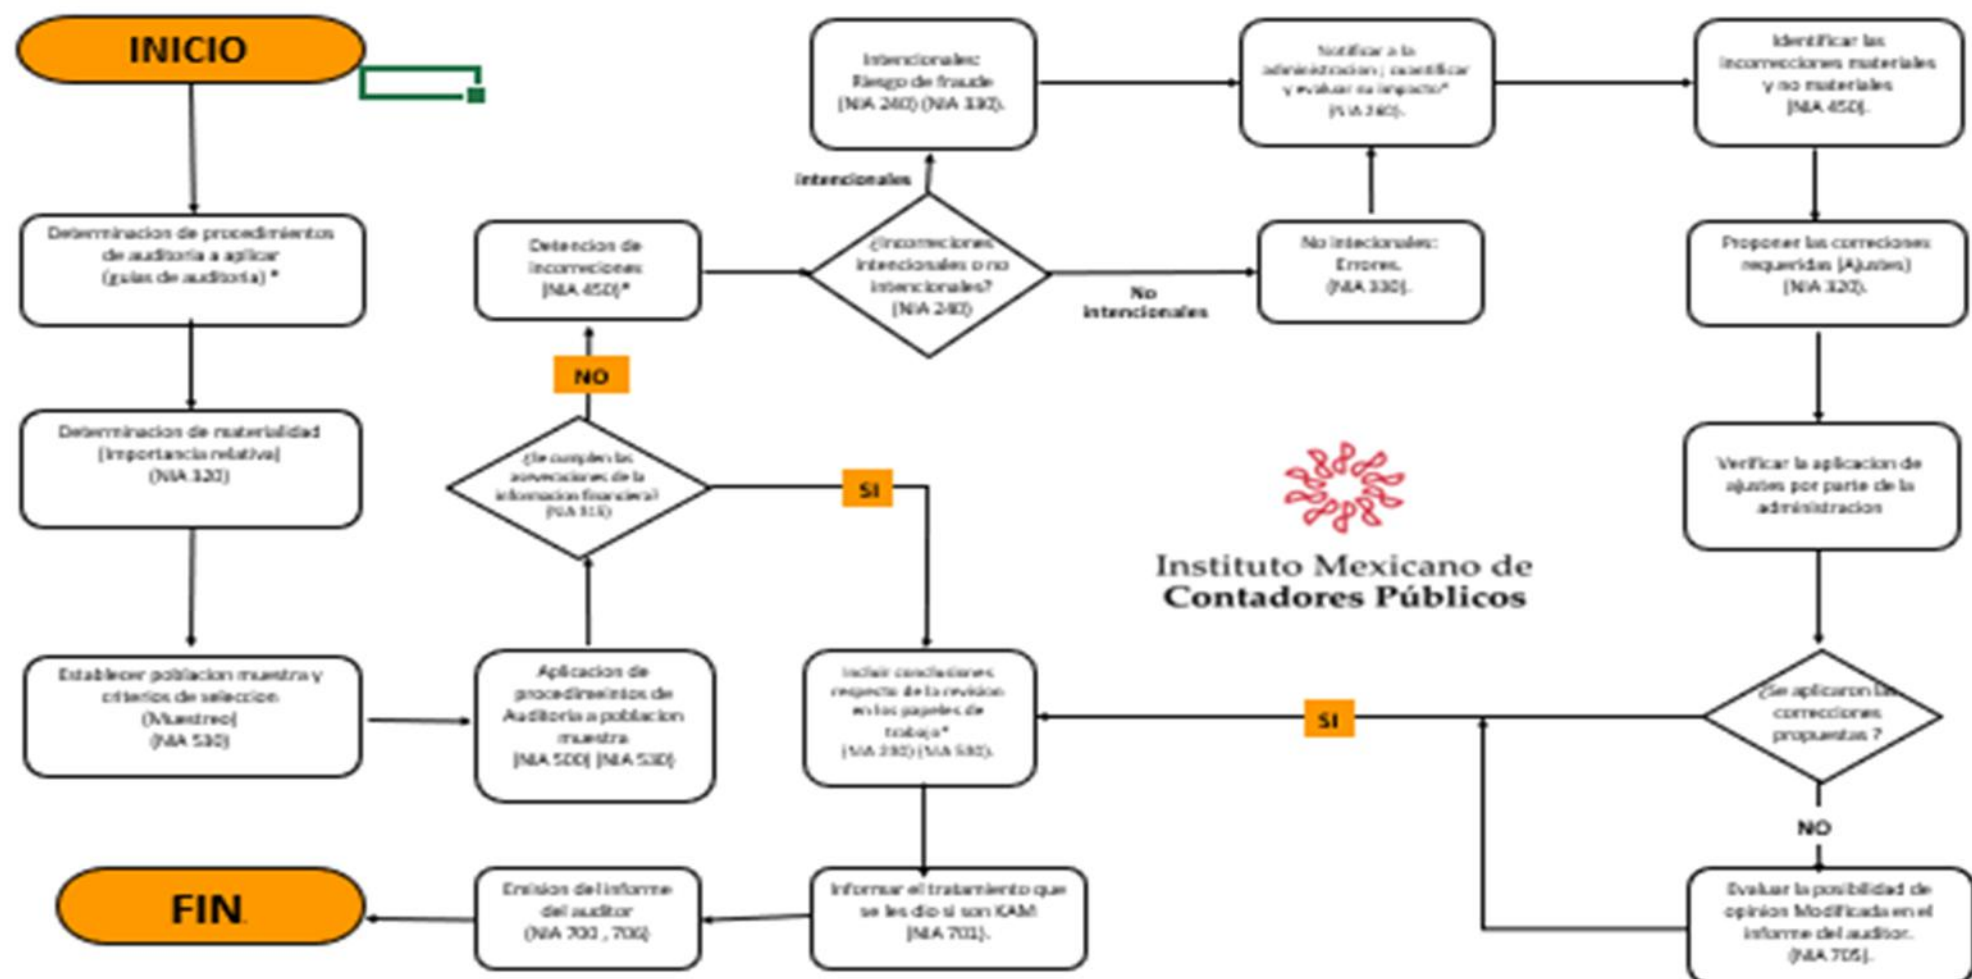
INICIO

Determinacion de procedimientos de auditoria a aplicar (guias de auditoria) *

Determinacion de materialidad (Importancia relativa) (NIA 320)

Establecer poblacion muestra y criterios de seleccion (Muestreo) (NIA 530)

Aplicacion de procedimeintos de Auditoria a poblacion muestra (NIA 500) (NIA 530)

¿Se cumplen las aseveraciones de la informacion financiera? (NIA 315)

NO

SI

Detencion de incorrecciones (NIA 450)*

Intencionales

¿Incorrecciones intencionales o no intencionales? (NIA 240)

No intencionales

Intencionales: Riesgo de fraude (NIA 240) (NIA 330).

Notificar a la administracion ; cuantificar y evaluar su impacto* (NIA 240).

No intecionales: Errores. (NIA 330).

Identificar las incorrecciones materiales y no materiales (NIA 450).

Proponer las correciones requeridas (Ajustes) (NIA 320).

Verificar la aplicacion de ajustes por parte de la administracion

¿Se aplicaron las correcciones propuestas ?

SI

NO

Evaluar la posibilidad de opinion Modificada en el informe del auditor. (NIA 705).

Incluir conclusiones respecto de la revision en los papeles de trabajo* (NIA 230) (NIA 530).

Informar el tratamiento que se les dio si son KAM (NIA 701).

Emision del informe del auditor (NIA 700 , 706)

FIN

Instituto Mexicano de Contadores Públicos